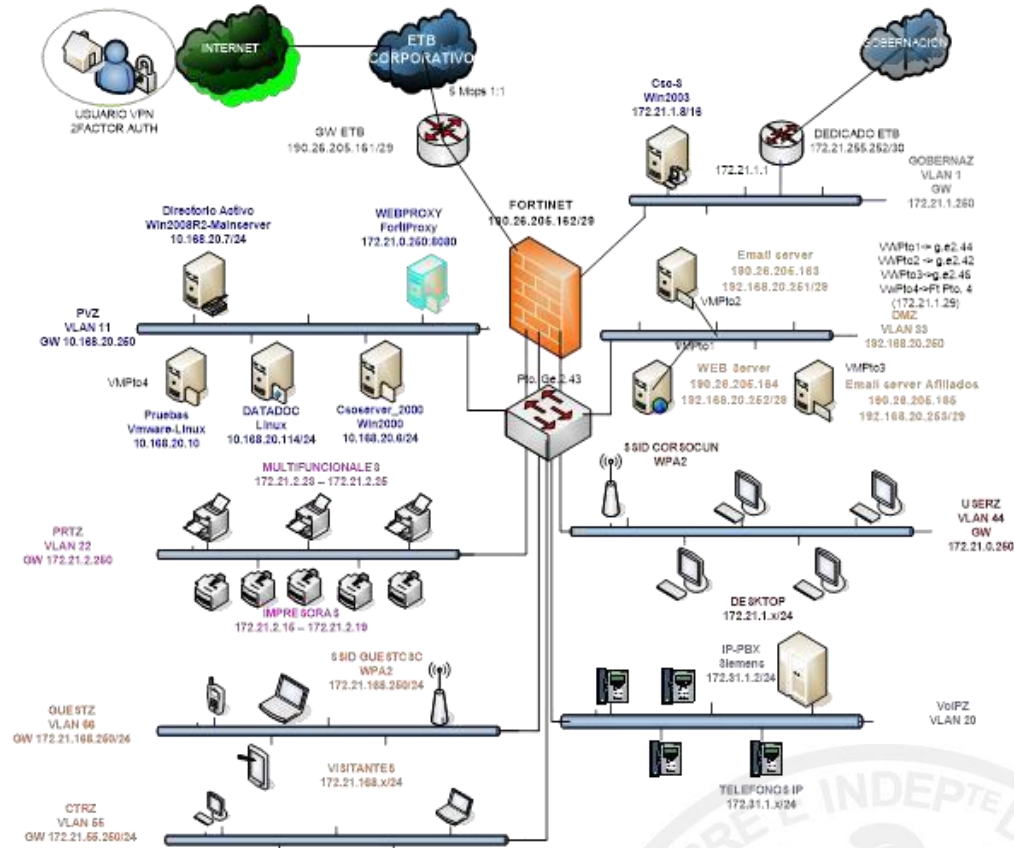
INTERNET

ETB CORPORATIVO

GOBERNACION

USUARIO VPN
2FACTOR AUTH

5 Mbps 1:1

GW ETB
190.26.205.161/29

Cso-3
Win2003
172.21.1.8/16

DEDICADO ETB
172.21.255.252/30

172.21.1.1

GOBERNAZ
VLAN 1
GW
172.21.1.250

FORTINET
190.26.205.162/29

Directorio Activo
Win2008R2-Mainserver
10.168.20.7/24

WEBPROXY
FortiProxy
172.21.0.250:8080

Email server
190.26.205.163
192.168.20.251/29

VMPto1-> g.e2.44
VMPto2 -> g.e2.42
VMPto3->g.e2.45
VMPto4->Ft Pto. 4
(172.21.1.29)

VMPto2

DMZ
VLAN 33
192.168.20.250

PVZ
VLAN 11
GW 10.168.20.250

VMPto1

VMPto4

Pto. Ge 2.43

WEB Server
190.26.205.164
192.168.20.252/29

VMPto3
Email server Afiliados
190.26.205.165
192.168.20.253/29

Pruebas
Vmware-Linux
10.168.20.10

DATADOC
Linux
10.168.20.114/24

Csoserver_2000
Win2000
10.168.20.6/24

SSID CORSOCUN
WPA2

MULTIFUNCIONALES
172.21.2.23 – 172.21.2.25

USERZ
VLAN 44
GW
172.21.0.250

PRTZ
VLAN 22
GW 172.21.2.250

DESKTOP
172.21.1.x/24

IMPRESORAS
172.21.2.15 – 172.21.2.19

SSID GUESTCSC
WPA2
172.21.168.250/24

IP-PBX
Siemens
172.31.1.2/24

GUESTZ
VLAN 66
GW 172.21.168.250/24

VoIPZ
VLAN 20

VISITANTES
172.21.168.x/24

TELEFONOS IP
172.31.1.x/24

CTRZ
VLAN 55
GW 172.21.55.250/24

INDEP